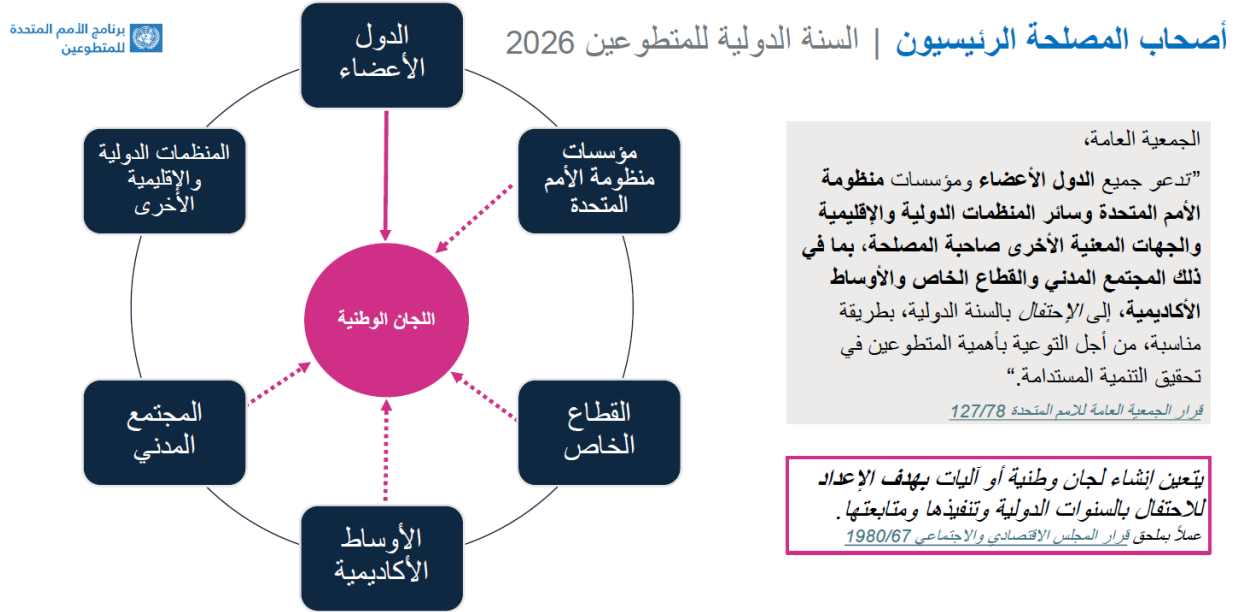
أصحاب المصلحة الرئيسيون | السنة الدولية للمتطوعين 2026

برنامج الأمم المتحدة للمتطوعين

الدول الأعضاء

مؤسسات منظومة الأمم المتحدة

المنظمات الدولية والإقليمية الأخرى

اللجان الوطنية

المجتمع المدني

القطاع الخاص

الأوساط الأكاديمية

الجمعية العامة،

"تدعو جميع الدول الأعضاء ومؤسسات منظومة الأمم المتحدة وسائر المنظمات الدولية والإقليمية والجهات المعنية الأخرى صاحبة المصلحة، بما في ذلك المجتمع المدني والقطاع الخاص والأوساط الأكاديمية، إلى الاحتفال بالسنة الدولية، بطريقة مناسبة، من أجل التوعية بأهمية المتطوعين في تحقيق التنمية المستدامة."

قرار الجمعية العامة للأمم المتحدة 127/78

يتعين إنشاء لجان وطنية أو آليات بهدف الإعداد للاحتفال بالسنوات الدولية وتنفيذها ومتابعتها.

عملاً بملحق قرار المجلس الاقتصادي والاجتماعي 1980/67